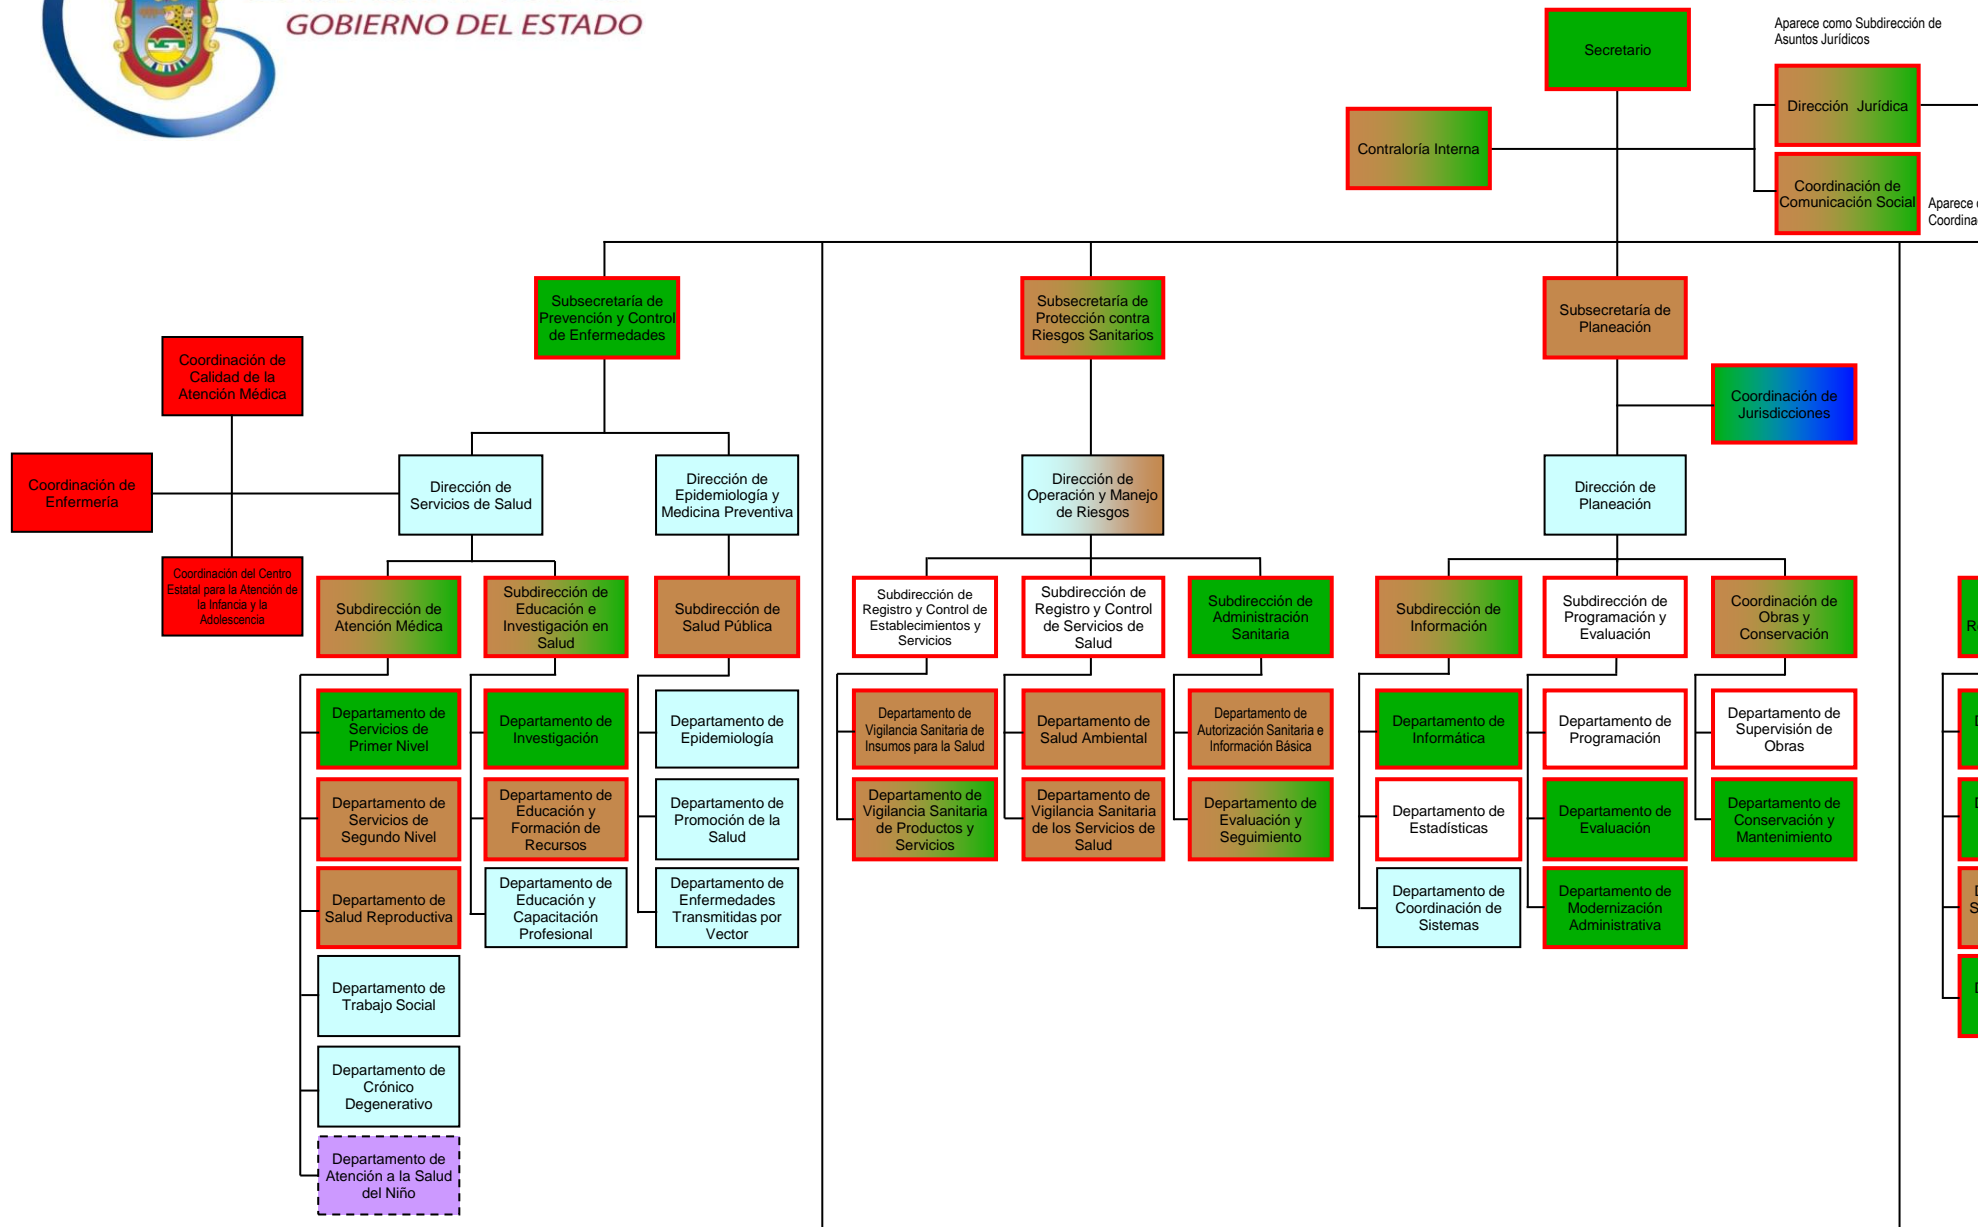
GOBIERNO DEL ESTADO

Secretario

Aparece como Subdirección de Asuntos Jurídicos

Dirección Jurídica

Contraloría Interna

Coordinación de Comunicación Social

Aparece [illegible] Coordina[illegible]

Subsecretaría de Prevención y Control de Enfermedades

Subsecretaría de Protección contra Riesgos Sanitarios

Subsecretaría de Planeación

Coordinación de Calidad de la Atención Médica

Coordinación de Jurisdicciones

Coordinación de Enfermería

Dirección de Servicios de Salud

Dirección de Epidemiología y Medicina Preventiva

Dirección de Operación y Manejo de Riesgos

Dirección de Planeación

Coordinación del Centro Estatal para la Atención de la Infancia y la Adolescencia

Subdirección de Atención Médica

Subdirección de Educación e Investigación en Salud

Subdirección de Salud Pública

Subdirección de Registro y Control de Establecimientos y Servicios

Subdirección de Registro y Control de Servicios de Salud

Subdirección de Administración Sanitaria

Subdirección de Información

Subdirección de Programación y Evaluación

Coordinación de Obras y Conservación

R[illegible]

Departamento de Servicios de Primer Nivel

Departamento de Investigación

Departamento de Epidemiología

Departamento de Vigilancia Sanitaria de Insumos para la Salud

Departamento de Salud Ambiental

Departamento de Autorización Sanitaria e Información Básica

Departamento de Informática

Departamento de Programación

Departamento de Supervisión de Obras

Departamento de Servicios de Segundo Nivel

Departamento de Educación y Formación de Recursos

Departamento de Promoción de la Salud

Departamento de Vigilancia Sanitaria de Productos y Servicios

Departamento de Vigilancia Sanitaria de los Servicios de Salud

Departamento de Evaluación y Seguimiento

Departamento de Estadísticas

Departamento de Evaluación

Departamento de Conservación y Mantenimiento

Departamento de Salud Reproductiva

Departamento de Educación y Capacitación Profesional

Departamento de Enfermedades Transmitidas por Vector

Departamento de Coordinación de Sistemas

Departamento de Modernización Administrativa

Departamento de Trabajo Social

Departamento de Crónico Degenerativo

Departamento de Atención a la Salud del Niño